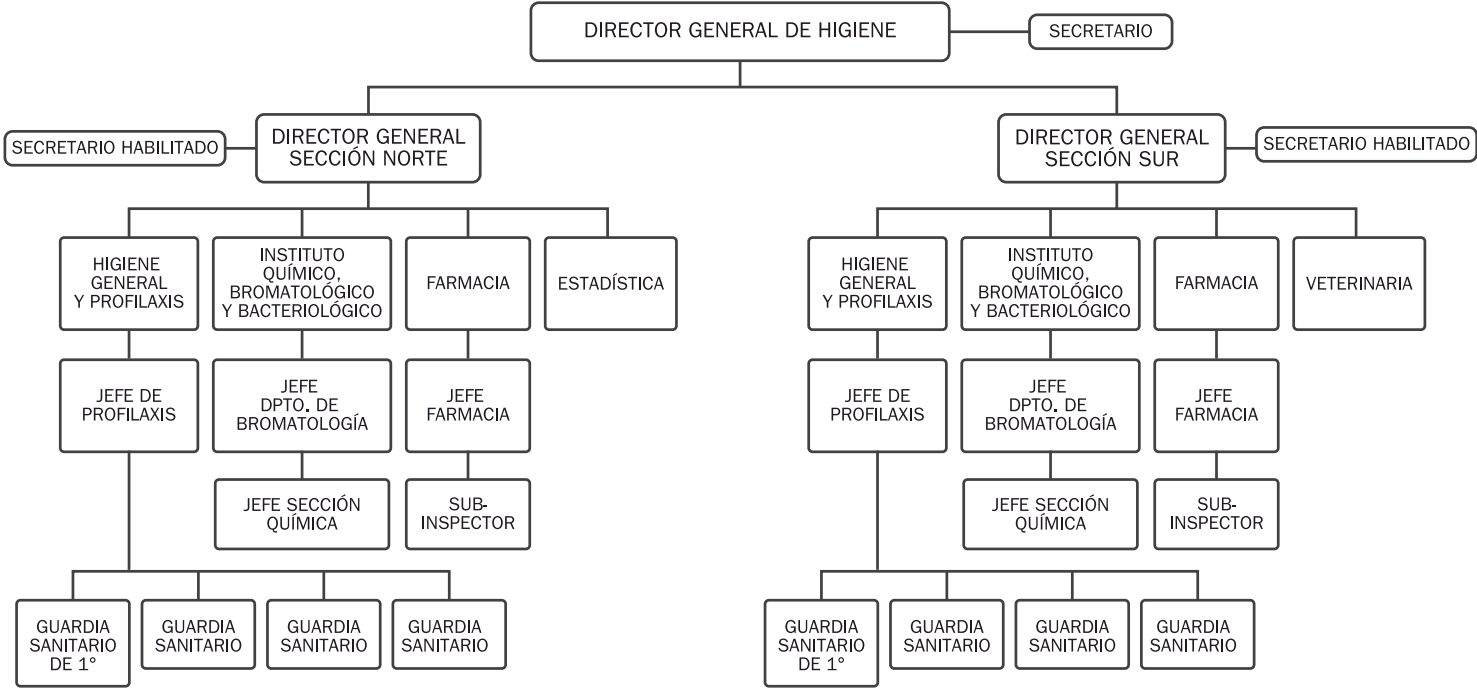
DIRECTOR GENERAL DE HIGIENE

SECRETARIO

SECRETARIO HABILITADO

DIRECTOR GENERAL SECCIÓN NORTE

HIGIENE GENERAL Y PROFILAXIS

INSTITUTO QUÍMICO, BROMATOLÓGICO Y BACTERIOLÓGICO

FARMACIA

ESTADÍSTICA

JEFE DE PROFILAXIS

JEFE DPTO. DE BROMATOLOGÍA

JEFE FARMACIA

JEFE SECCIÓN QUÍMICA

SUB-INSPECTOR

GUARDIA SANITARIO DE 1°

GUARDIA SANITARIO

GUARDIA SANITARIO

GUARDIA SANITARIO

DIRECTOR GENERAL SECCIÓN SUR

SECRETARIO HABILITADO

HIGIENE GENERAL Y PROFILAXIS

INSTITUTO QUÍMICO, BROMATOLÓGICO Y BACTERIOLÓGICO

FARMACIA

VETERINARIA

JEFE DE PROFILAXIS

JEFE DPTO. DE BROMATOLOGÍA

JEFE FARMACIA

JEFE SECCIÓN QUÍMICA

SUB-INSPECTOR

GUARDIA SANITARIO DE 1°

GUARDIA SANITARIO

GUARDIA SANITARIO

GUARDIA SANITARIO